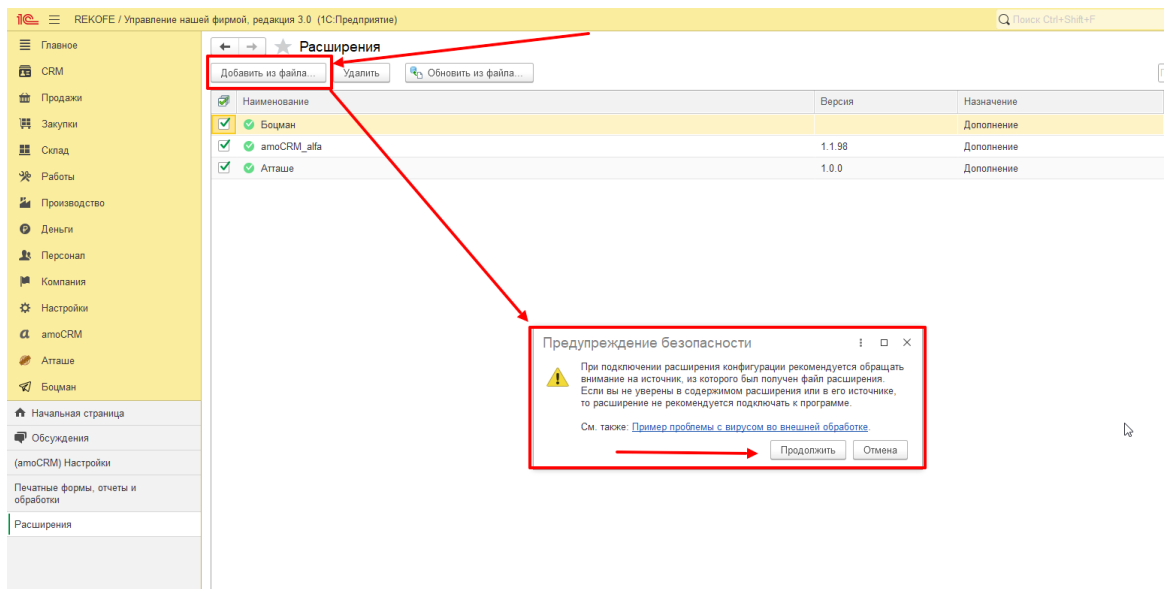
1С REKOFE / Управление нашей фирмой, редакция 3.0 (1С:Предприятие)

Поиск Ctrl+Shift+F

Главное
CRM
Продажи
Закупки
Склад
Работы
Производство
Деньги
Персонал
Компания
Настройки
amoCRM
Атташе
Боцман

Начальная страница
Обсуждения
(amoCRM) Настройки
Печатные формы, отчеты и обработки
Расширения

Расширения

Добавить из файла... Удалить Обновить из файла...

| | Наименование | Версия | Назначение |
|---|---|---|---|
| ☑ | Боцман | | Дополнение |
| ☑ | amoCRM_alfa | 1.1.98 | Дополнение |
| ☑ | Атташе | 1.0.0 | Дополнение |

Предупреждение безопасности

При подключении расширения конфигурации рекомендуется обращать внимание на источник, из которого был получен файл расширения. Если вы не уверены в содержимом расширения или в его источнике, то расширение не рекомендуется подключать к программе.

См. также: Пример проблемы с вирусом во внешней обработке.

Продолжить Отмена